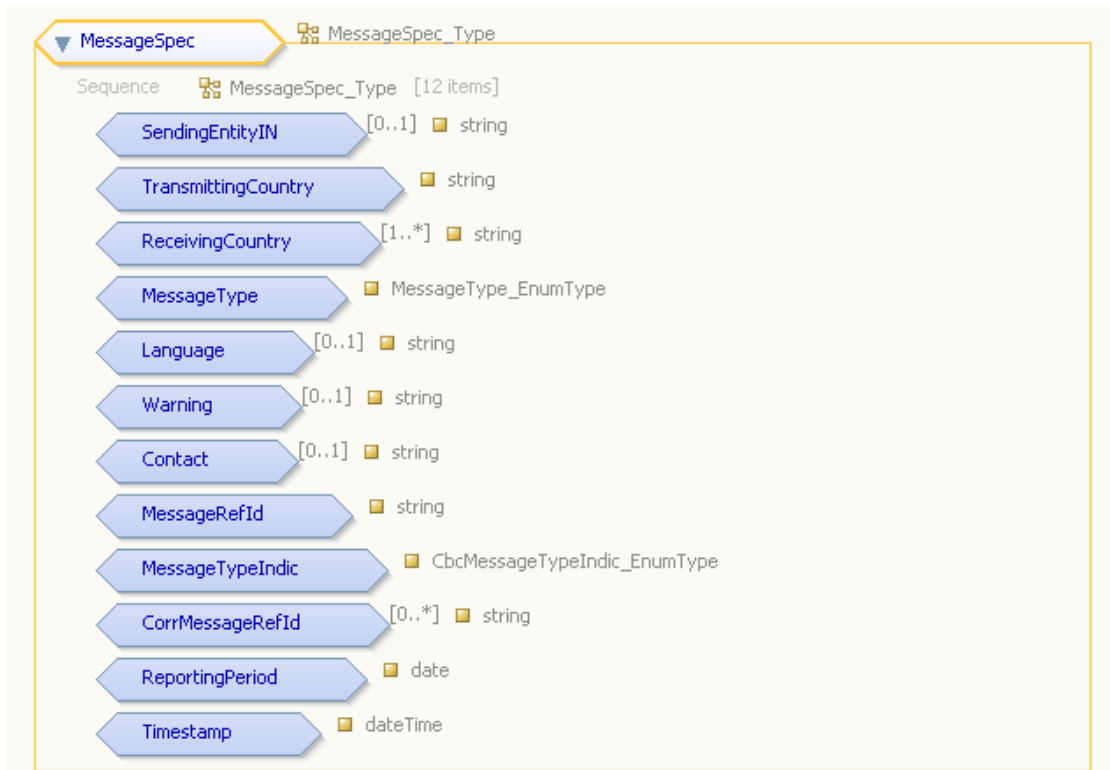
MessageSpec MessageSpec_Type

Sequence MessageSpec_Type [12 items]

SendingEntityIN [0..1] string

TransmittingCountry string

ReceivingCountry [1..*] string

MessageType MessageType_EnumType

Language [0..1] string

Warning [0..1] string

Contact [0..1] string

MessageRefId string

MessageTypeIndic CbcMessageTypeIndic_EnumType

CorrMessageRefId [0..*] string

ReportingPeriod date

Timestamp dateTime